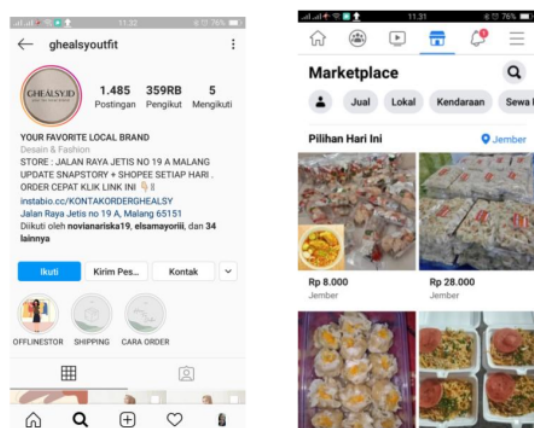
11.32

ghealsyoutfit

GHEALSY.ID

1.485 Postingan

359RB Pengikut

5 Mengikuti

YOUR FAVORITE LOCAL BRAND
Desain & Fashion
STORE : JALAN RAYA JETIS NO 19 A MALANG
UPDATE SNAPSTORY + SHOPEE SETIAP HARI .
ORDER CEPAT KLIK LINK INI 👇!!
instabio.cc/KONTAKORDERGHEALSY
Jalan Raya Jetis no 19 A, Malang 65151
Diikuti oleh novianariska19, elsamayorili, dan 34 lainnya

Ikuti

Kirim Pes...

Kontak

OFFLINESTOR

SHIPPING

CARA ORDER

11.31

Marketplace

Jual

Lokal

Kendaraan

Sewa

Pilihan Hari Ini

Jember

Rp 8.000
Jember

Rp 28.000
Jember